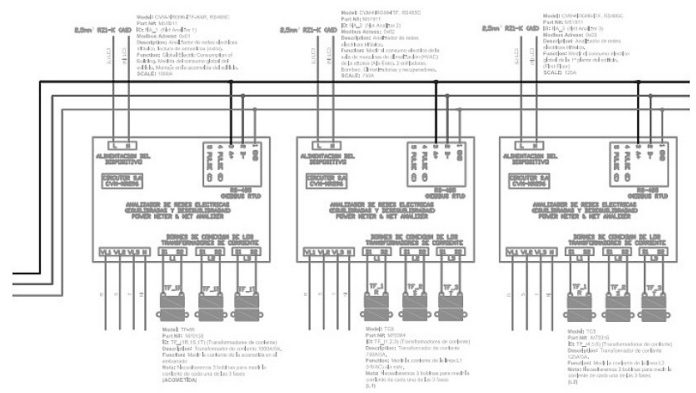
2.5mm² RZ1-K GND

2.5mm² RZ1-K GND

2.5mm² RZ1-K GND

Model: CVM-NRG96-ITF-RS485C
Part Nº: M51611
Et: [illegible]
Modbus Adress: 0x01
Description: Analizador de redes eléctricas trifásico, lectura de consumo eléctrico.
Function: Global Electric Consumption of building. Medida del consumo global del edificio.
SCALE: 1000A

Model: CVM-NRG96-ITF-RS485C
Part Nº: M51611
Et: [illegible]
Modbus Adress: 0x02
Description: Analizador de redes eléctricas trifásico.
Function: Medir el consumo eléctrico de la sala de máquinas de climatización (HVAC) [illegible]
SCALE: 750A

Model: CVM-NRG96-ITF-RS485C
Part Nº: M51611
Et: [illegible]
Modbus Adress: 0x03
Description: Analizador de redes eléctricas trifásico.
Function: Medir el consumo eléctrico general de la 1ª planta del edificio.
SCALE: 125A

ALIMENTACION DEL DISPOSITIVO

CIRCUTOR S.A CVM-NRG96

RS-485 (MODBUS RTU)

ANALIZADOR DE REDES ELECTRICAS (EQUILIBRADAS Y DESEQUILIBRADAS) POWER METER & NET ANALIZER

BORNES DE CONEXION DE LOS TRANSFORMADORES DE CORRIENTE

VL1 VL2 VL3 N

S1 S2 S1 S2 S1 S2

L1 L2 L3

ALIMENTACION DEL DISPOSITIVO

CIRCUTOR S.A CVM-NRG96

RS-485 (MODBUS RTU)

ANALIZADOR DE REDES ELECTRICAS (EQUILIBRADAS Y DESEQUILIBRADAS) POWER METER & NET ANALIZER

BORNES DE CONEXION DE LOS TRANSFORMADORES DE CORRIENTE

VL1 VL2 VL3 N

ALIMENTACION DEL DISPOSITIVO

CIRCUTOR S.A CVM-NRG96

RS-485 (MODBUS RTU)

ANALIZADOR DE REDES ELECTRICAS (EQUILIBRADAS Y DESEQUILIBRADAS) POWER METER & NET ANALIZER

BORNES DE CONEXION DE LOS TRANSFORMADORES DE CORRIENTE

VL1 VL2 VL3 N

Model: TP-06
Part Nº: M70332
Et: TC_{1,1R,1S,1T} (Transformadores de corriente)
Description: Transformador de corriente 1000A/5A.
Function: Medir la corriente de la acometida en el embarrado.
Note: Necesitaremos 3 bobinas para medir la corriente de cada una de las 3 fases.
(ACOMETIDA)

Model: TC8
Part Nº: M70384
Et: TC_{1,2,3} (Transformadores de corriente)
Description: Transformador de corriente 750A/5A.
Function: Medir la corriente de la línea L1 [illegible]
Note: Necesitaremos 3 bobinas para medir la corriente de cada una de las 3 fases.
(L1)

Model: TC8
Part Nº: M70316
Et: TC_{2,4,5,6} (Transformadores de corriente)
Description: Transformador de corriente 125A/5A.
Function: Medir la corriente de la línea L2
Note: Necesitaremos 3 bobinas para medir la corriente de cada una de las 3 fases.
(L2)